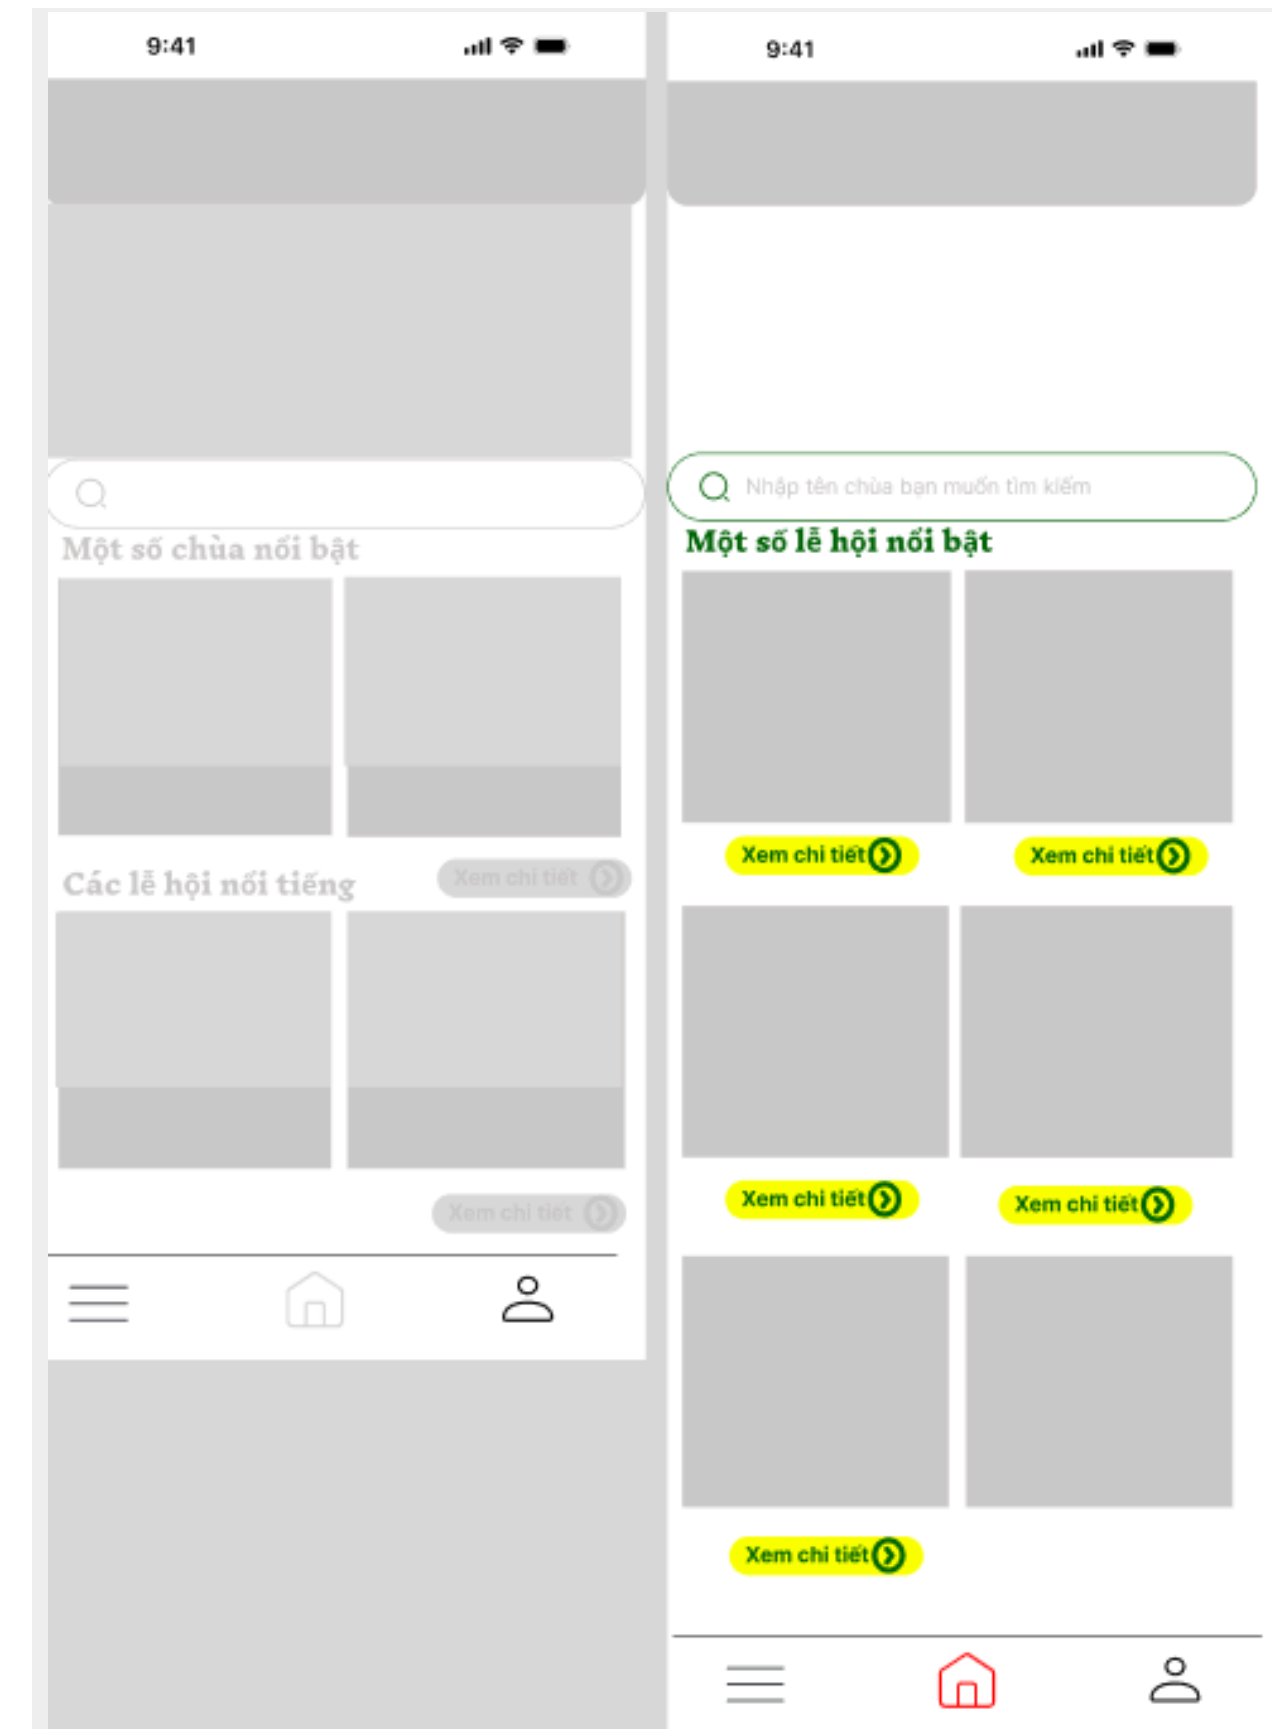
9:41

Một số chùa nổi bật

Các lễ hội nổi tiếng

Xem chi tiết

Xem chi tiết

9:41

Nhập tên chùa bạn muốn tìm kiếm

Một số lễ hội nổi bật

Xem chi tiết

Xem chi tiết

Xem chi tiết

Xem chi tiết

Xem chi tiết